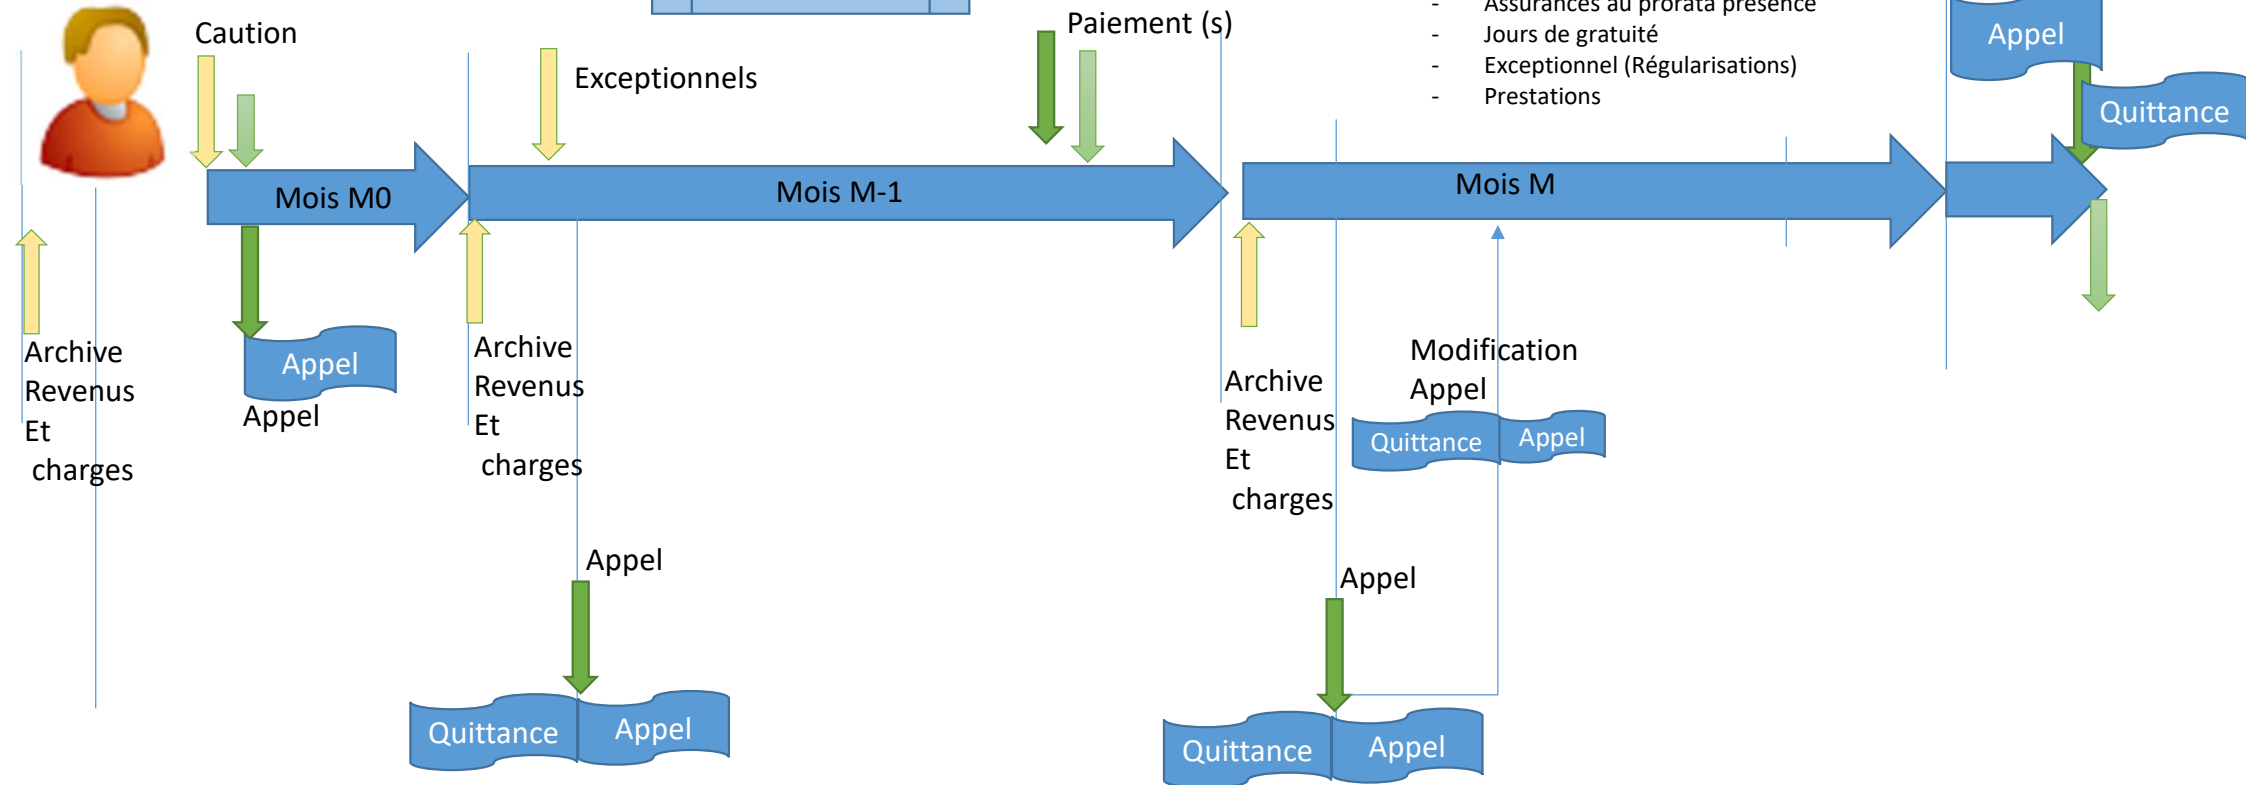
Caution

Exceptionnels

Paiement (s)

- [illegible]
- Jours de gratuité
- Exceptionnel (Régularisations)
- Prestations

Appel

Quittance

Mois M0

Mois M-1

Mois M

Archive Revenus Et charges

Appel

Appel

Archive Revenus Et charges

Archive Revenus Et charges

Modification Appel

Quittance

Appel

Appel

Appel

Quittance

Appel

Quittance

Appel